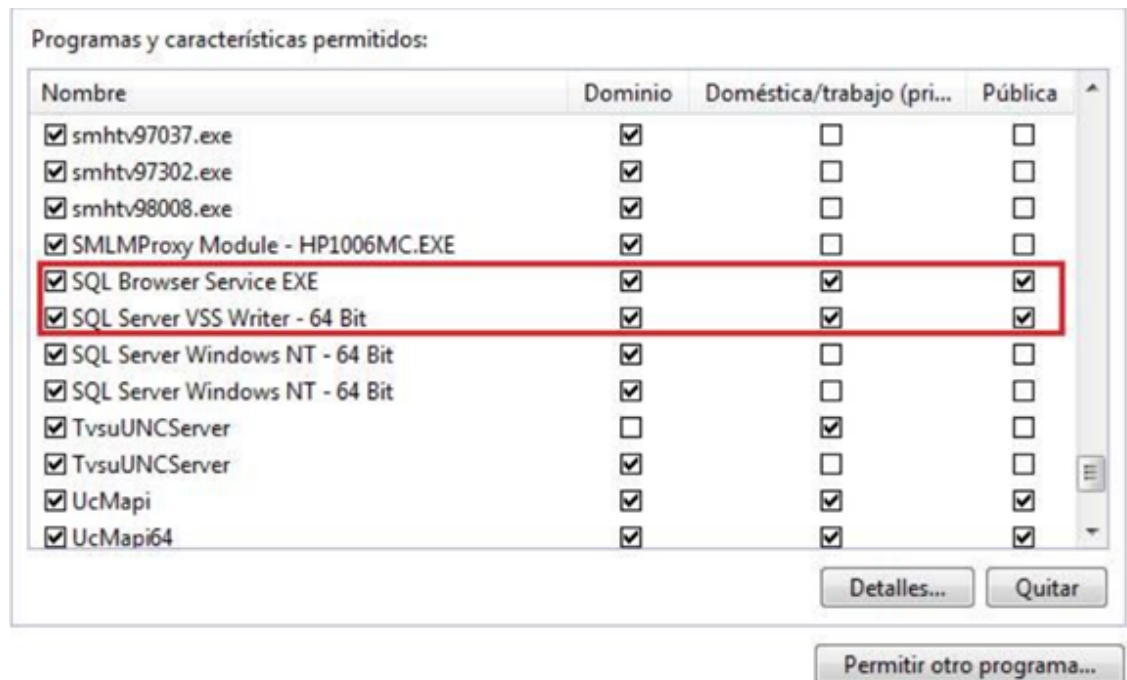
Programas y características permitidos:

| Nombre | Dominio | Doméstica/trabajo (pri... | Pública |
|---|---|---|---|
| ☑ smhtv97037.exe | ☑ | ☐ | ☐ |
| ☑ smhtv97302.exe | ☑ | ☐ | ☐ |
| ☑ smhtv98008.exe | ☑ | ☐ | ☐ |
| ☑ SMLMProxy Module - HP1006MC.EXE | ☑ | ☐ | ☐ |
| ☑ SQL Browser Service EXE | ☑ | ☑ | ☑ |
| ☑ SQL Server VSS Writer - 64 Bit | ☑ | ☑ | ☑ |
| ☑ SQL Server Windows NT - 64 Bit | ☑ | ☐ | ☐ |
| ☑ SQL Server Windows NT - 64 Bit | ☑ | ☐ | ☐ |
| ☑ TvsuUNCServer | ☐ | ☑ | ☐ |
| ☑ TvsuUNCServer | ☑ | ☐ | ☐ |
| ☑ UcMapi | ☑ | ☑ | ☑ |
| ☑ UcMapi64 | ☑ | ☑ | ☑ |

Detalles... Quitar

Permitir otro programa...